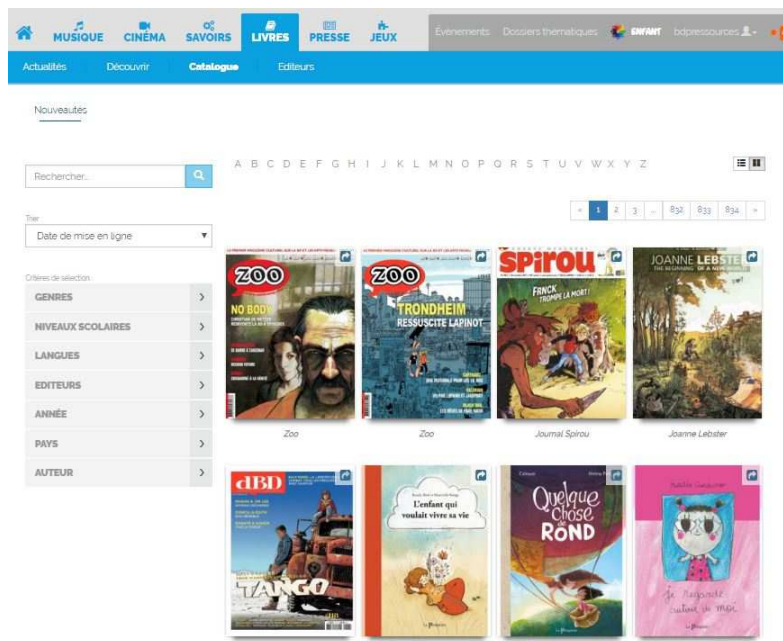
MUSIQUE CINÉMA SAVOIRS LIVRES PRESSE JEUX Événements Dossiers thématiques ENFANT bdpressources

Actualités Découvrir Catalogue Editeurs

Nouveautés

Rechercher...

Trier

Date de mise en ligne

Critères de sélection

GENRES

NIVEAUX SCOLAIRES

LANGUES

EDITEURS

ANNÉE

PAYS

AUTEUR

A B C D E F G H I J K L M N O P Q R S T U V W X Y Z

« 1 2 3 ... 832 833 834 »

ZOO NO BODY

ZOO TRONDHEIM RESSUSCITE LAPINOT

Spirou FRANCK TROMPE LA MORT!

JOANNE LEBSTER THE BEGINNING OF A NEW STORY

Zoo

Zoo

Journal Spirou

Joanne Lebster

dBD TANGO

L'enfant qui voulait vivre sa vie

Quelque Chose de ROND

Je regarde autour de moi